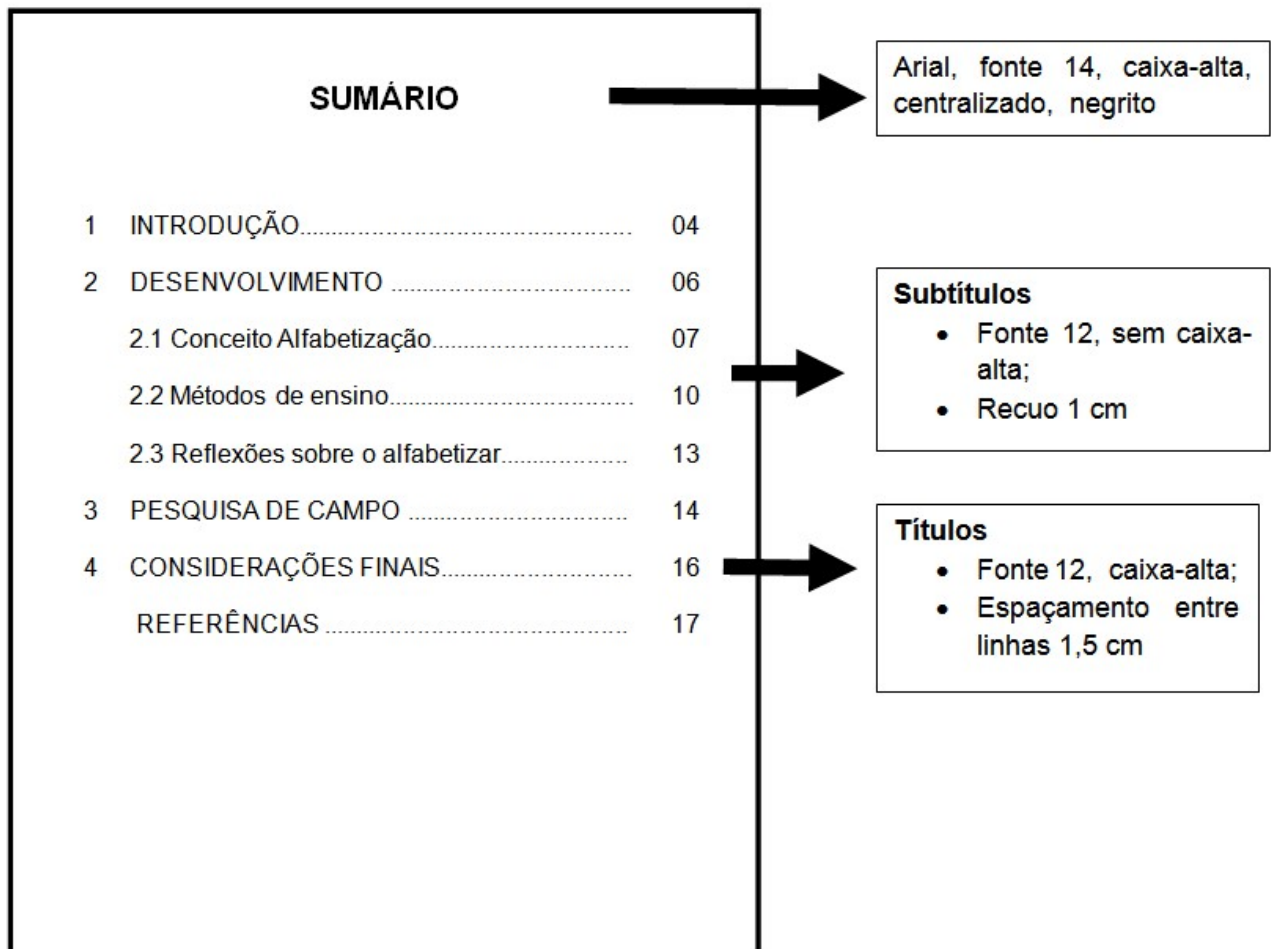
**SUMÁRIO**

1 INTRODUÇÃO.................................................. 04

2 DESENVOLVIMENTO ........................................ 06

2.1 Conceito Alfabetização................................ 07

2.2 Métodos de ensino........................................ 10

2.3 Reflexões sobre o alfabetizar...................... 13

3 PESQUISA DE CAMPO .................................... 14

4 CONSIDERAÇÕES FINAIS................................ 16

REFERÊNCIAS .................................................. 17

Arial, fonte 14, caixa-alta, centralizado, negrito

**Subtítulos**
- Fonte 12, sem caixa-alta;
- Recuo 1 cm

**Títulos**
- Fonte 12, caixa-alta;
- Espaçamento entre linhas 1,5 cm